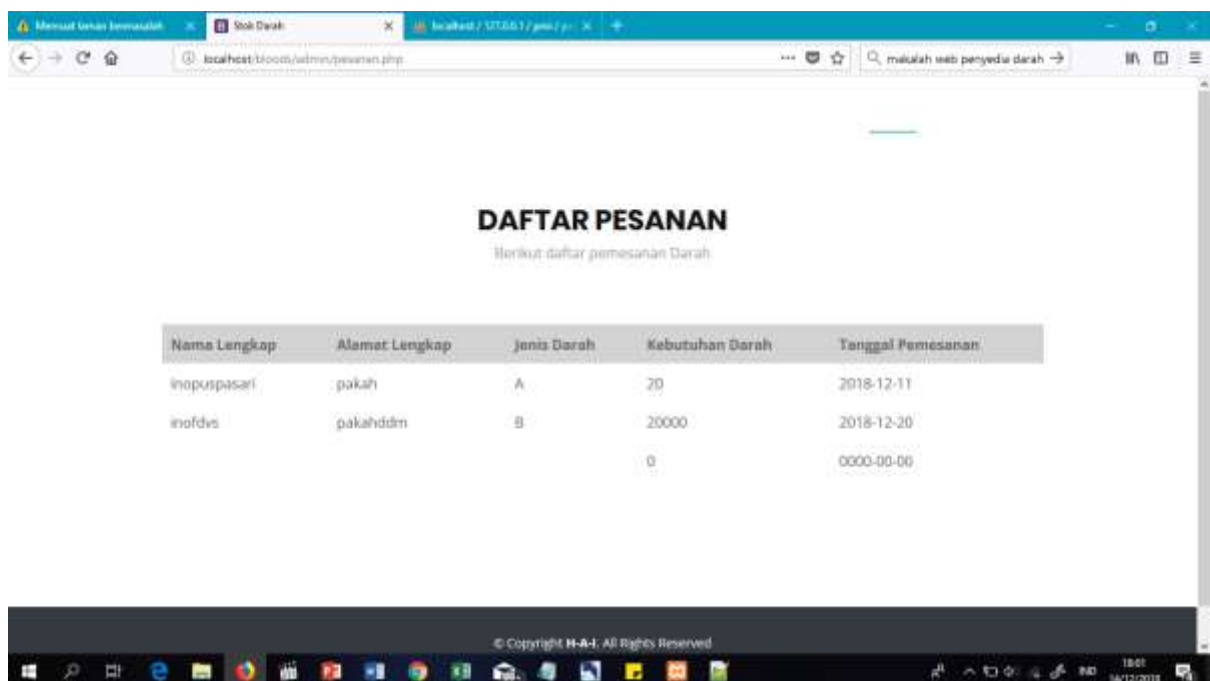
Memuat laman bermasalah
Stok Darah
localhost / 127.0.0.1 / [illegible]

localhost/blood/admin/pesanan.php
makalah web penyedia darah

DAFTAR PESANAN
Berikut daftar pemesanan Darah

| Nama Lengkap | Alamat Lengkap | Jenis Darah | Kebutuhan Darah | Tanggal Pemesanan |
|---|---|---|---|---|
| inopuspasari | pakah | A | 20 | 2018-12-11 |
| inofdvs | pakahddm | B | 20000 | 2018-12-20 |
| | | | 0 | 0000-00-00 |

© Copyright H-A-I. All Rights Reserved

IND
18:01
14/12/2018